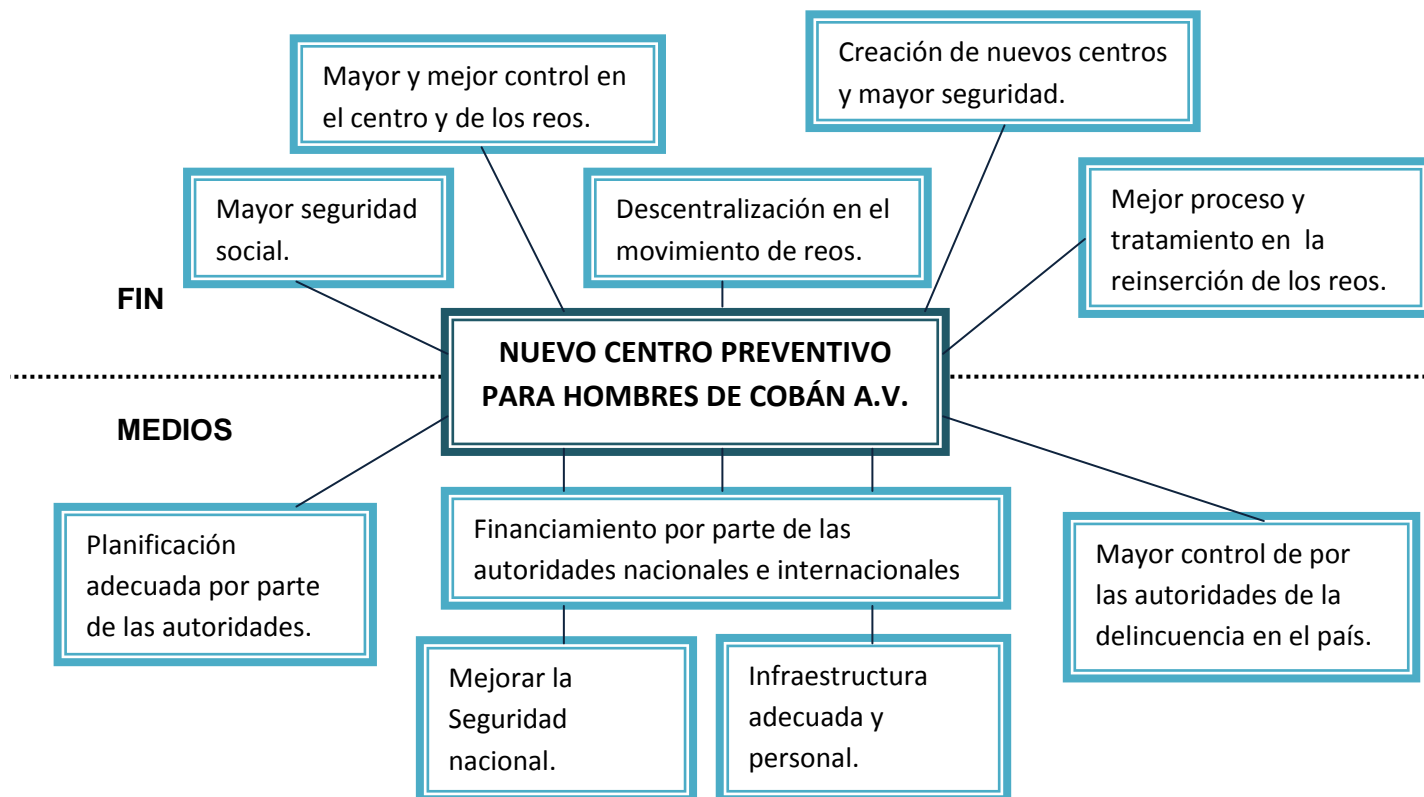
Mayor y mejor control en el centro y de los reos.

Creación de nuevos centros y mayor seguridad.

Mayor seguridad social.

Descentralización en el movimiento de reos.

Mejor proceso y tratamiento en la reinserción de los reos.

FIN

NUEVO CENTRO PREVENTIVO PARA HOMBRES DE COBÁN A.V.

MEDIOS

Planificación adecuada por parte de las autoridades.

Financiamiento por parte de las autoridades nacionales e internacionales

Mayor control de por las autoridades de la delincuencia en el país.

Mejorar la Seguridad nacional.

Infraestructura adecuada y personal.